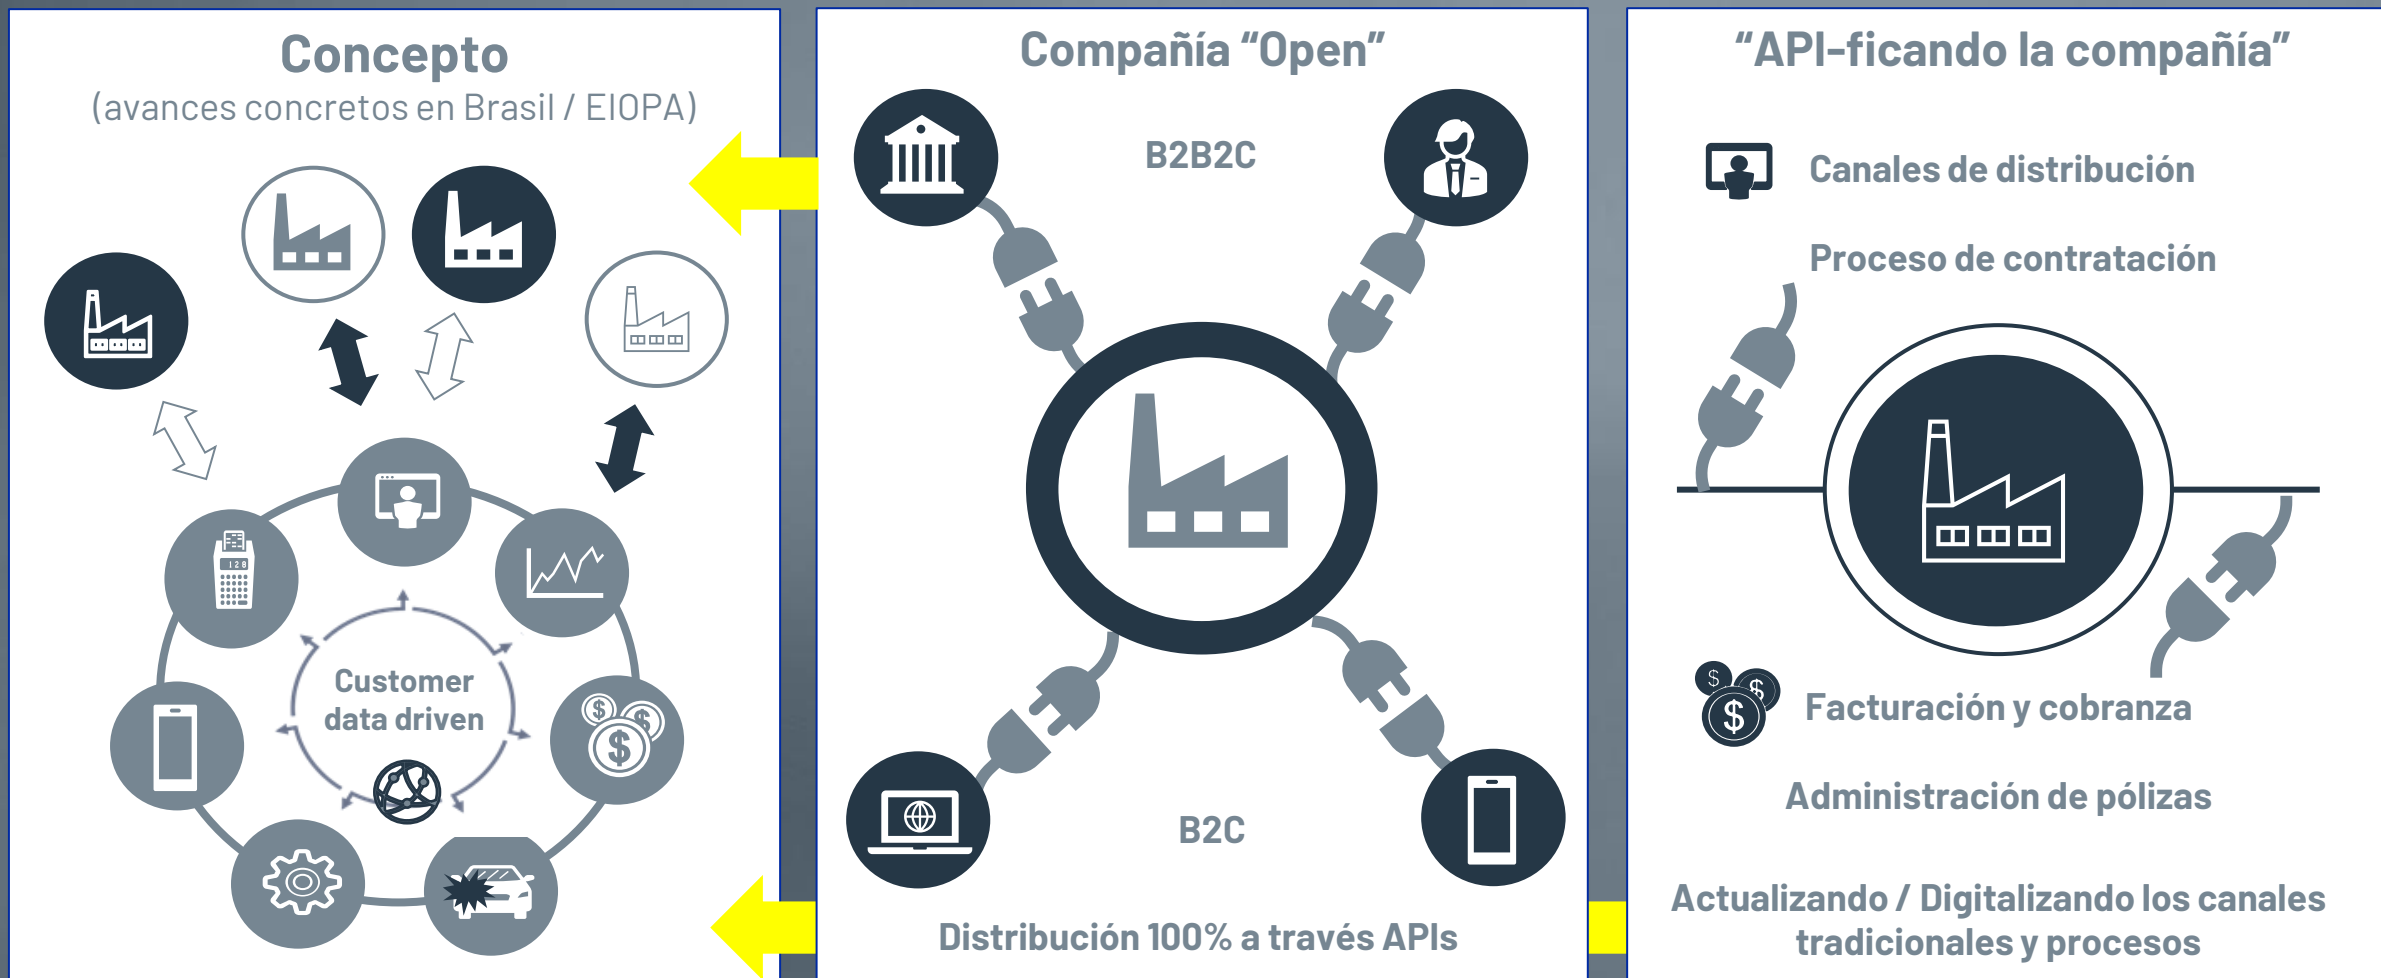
Concepto
(avances concretos en Brasil / EIOPA)

Customer data driven

Compañía "Open"

B2B2C

B2C

Distribución 100% a través APIs

"API-ficando la compañía"

Canales de distribución

Proceso de contratación

Facturación y cobranza

Administración de pólizas

Actualizando / Digitalizando los canales tradicionales y procesos